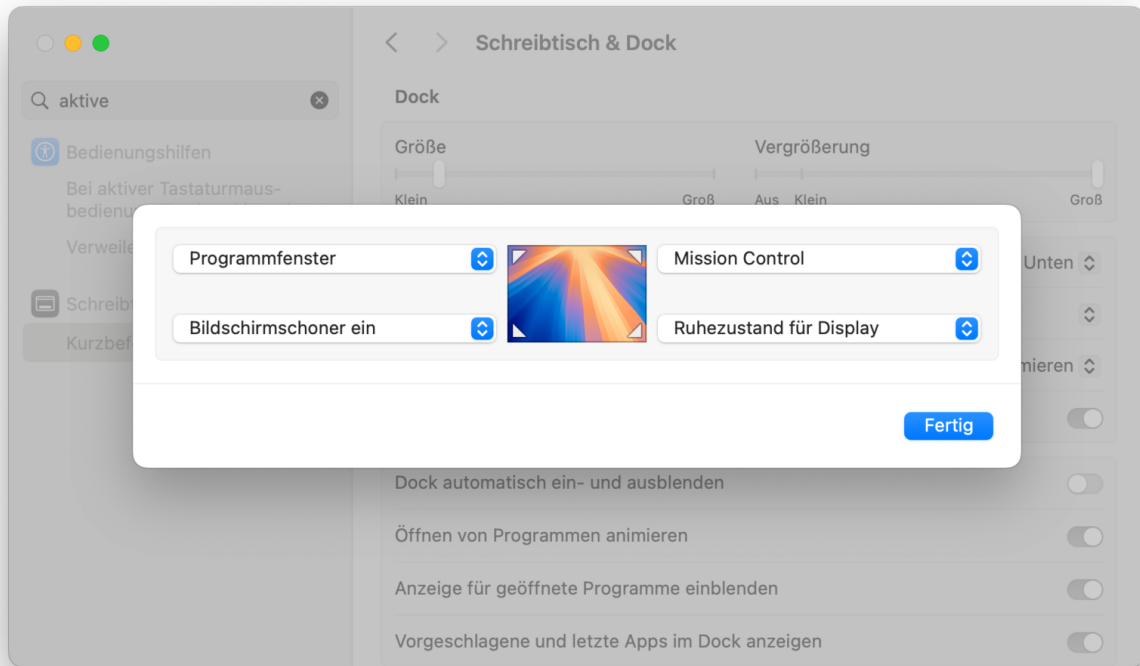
aktive

Bedienungshilfen

Bei aktiver Tastaturmausbedienu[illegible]

Verweile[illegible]

Schreibt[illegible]

Kurzbef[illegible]

Schreibtisch & Dock

Dock

Größe

Klein

Groß

Vergrößerung

Aus

Klein

Groß

Unten

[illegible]mieren

Programmfenster

Mission Control

Bildschirmschoner ein

Ruhezustand für Display

Fertig

Dock automatisch ein- und ausblenden

Öffnen von Programmen animieren

Anzeige für geöffnete Programme einblenden

Vorgeschlagene und letzte Apps im Dock anzeigen